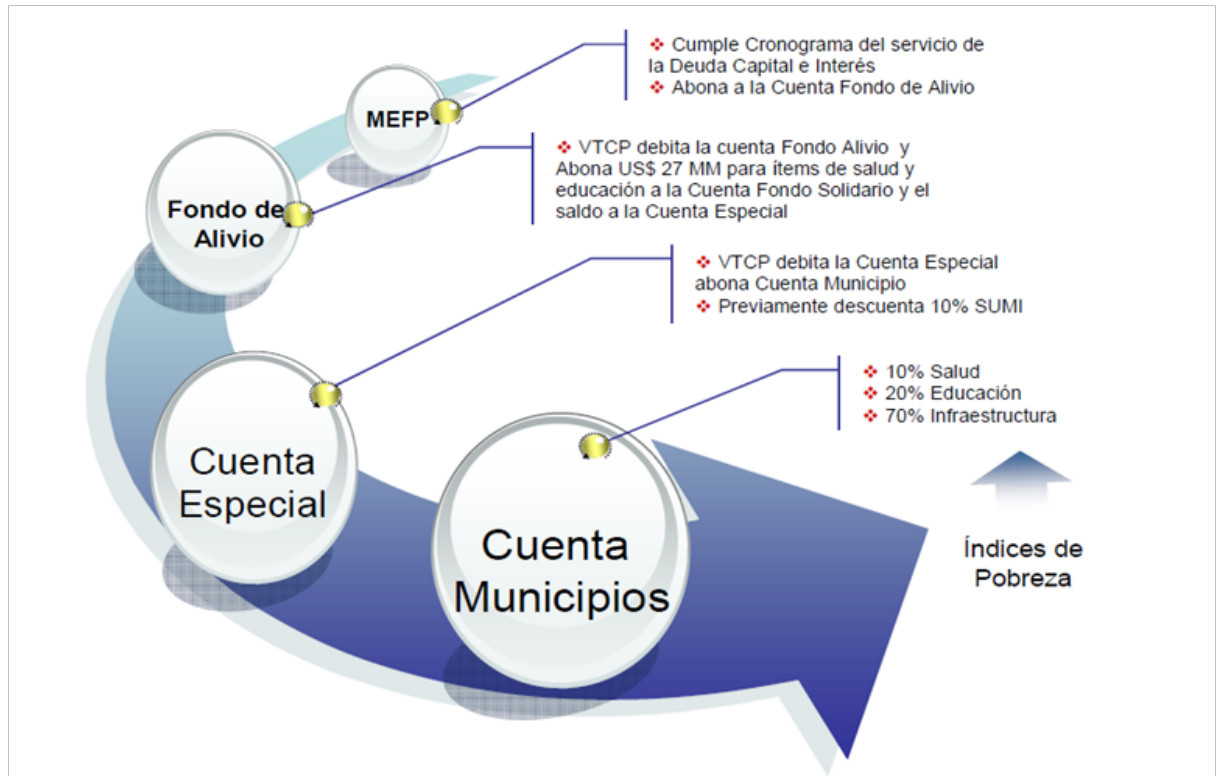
MEFP

❖ Cumple Cronograma del servicio de la Deuda Capital e Interés
❖ Abona a la Cuenta Fondo de Alivio

Fondo de Alivio

❖ VTCP debita la cuenta Fondo Alivio y Abona US$ 27 MM para ítems de salud y educación a la Cuenta Fondo Solidario y el saldo a la Cuenta Especial

❖ VTCP debita la Cuenta Especial abona Cuenta Municipio
❖ Previamente descuenta 10% SUMI

Cuenta Especial

❖ 10% Salud
❖ 20% Educación
❖ 70% Infraestructura

Cuenta Municipios

Índices de Pobreza